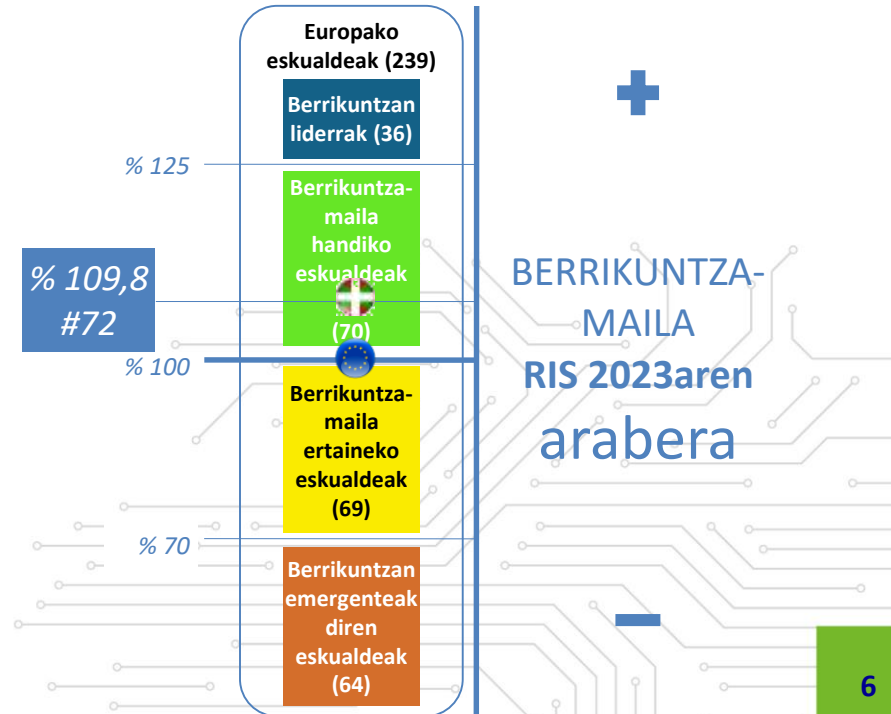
Europako eskualdeak (239)

Berrikuntzan liderrak (36)

% 125

Berrikuntza-maila handiko eskualdeak (70)

% 109,8
#72

% 100

Berrikuntza-maila ertaineko eskualdeak (69)

% 70

Berrikuntzan emergenteak diren eskualdeak (64)

+

BERRIKUNTZA-MAILA
RIS 2023aren
arabera

–

6